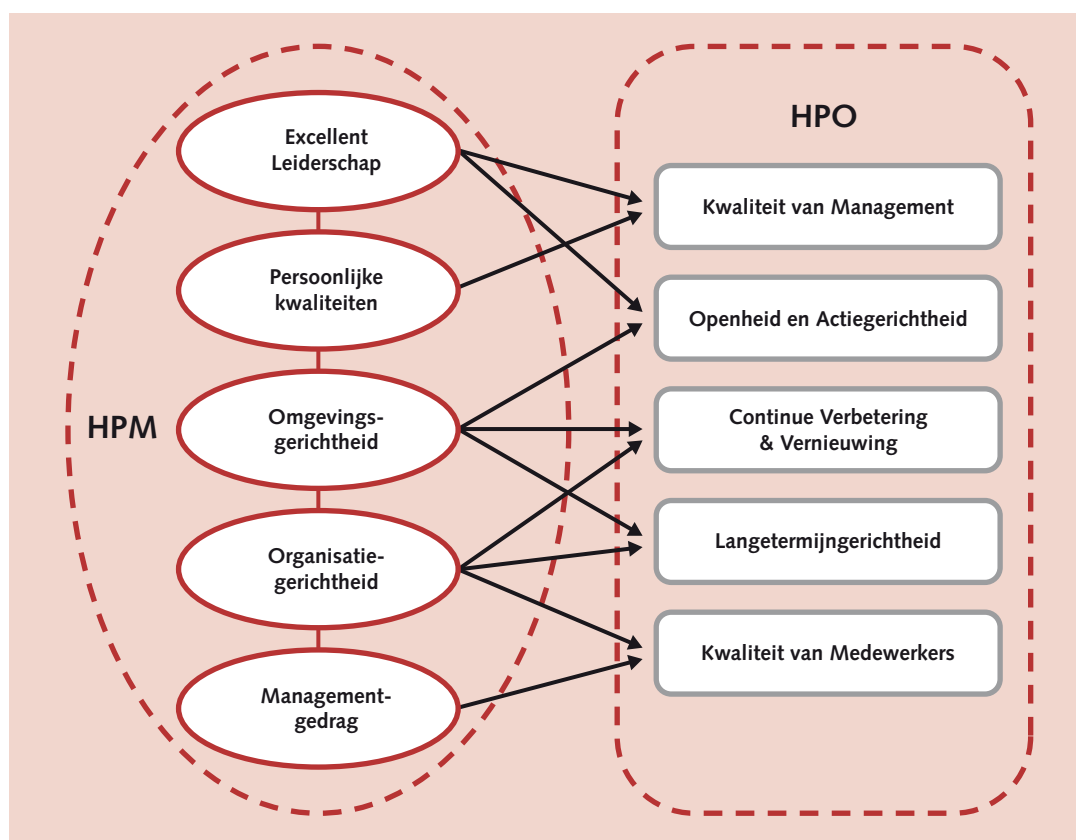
HPM

Excellent Leiderschap

Persoonlijke kwaliteiten

Omgevingsgerichtheid

Organisatiegerichtheid

Managementgedrag

HPO

Kwaliteit van Management

Openheid en Actiegerichtheid

Continue Verbetering & Vernieuwing

Langetermijngerichtheid

Kwaliteit van Medewerkers